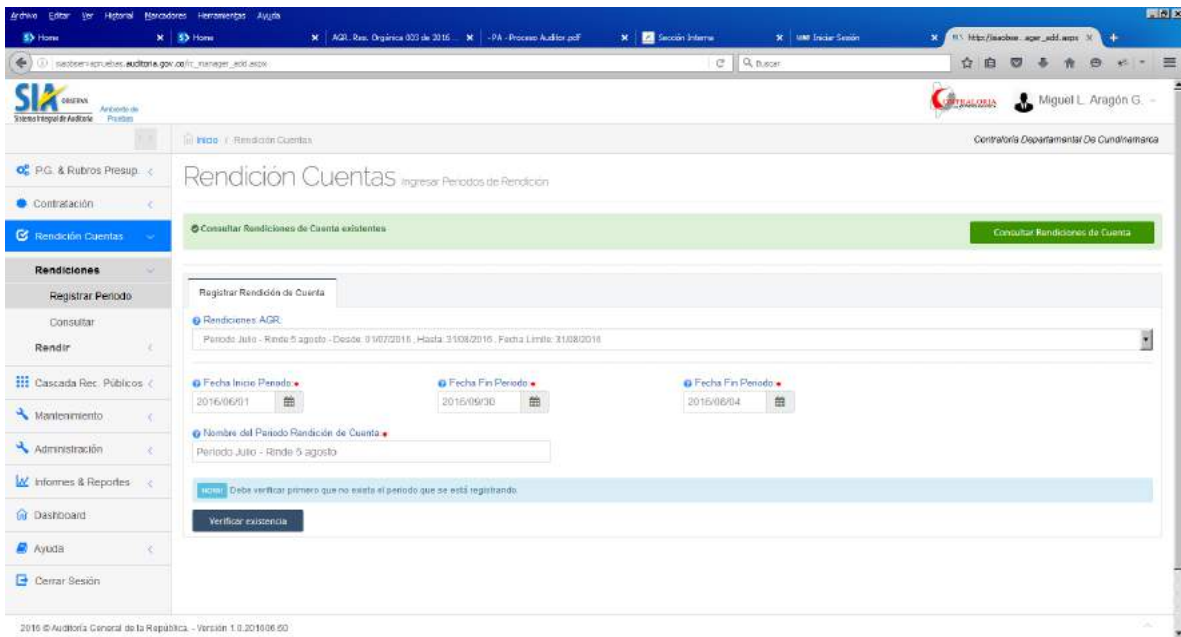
Archivo Editar Ver Historial Marcadores Herramientas Ayuda

Home | Home | AGR. Res. Orgánica 003 de 2016 ... | - PA - Proceso Auditor.pdf | Sección Interna | Iniciar Sesión | http://siaobser...agr_add.aspx

siaobservapruebas.auditoria.gov.co/rc_manager_add.aspx

Buscar

SIA OBSERVA Ambiente de Pruebas
Sistema Integral de Auditoría

Miguel L. Aragón G.

Inicio / Rendición Cuentas

Contraloría Departamental De Cundinamarca

P.G. & Rubros Presup.

Contratación

Rendición Cuentas

Rendiciones

Registrar Periodo

Consultar

Rendir

Cascada Rec. Públicos

Mantenimiento

Administración

Informes & Reportes

Dashboard

Ayuda

Cerrar Sesión

Rendición Cuentas Ingresar Periodos de Rendicion

Consultar Rendiciones de Cuenta existentes

Consultar Rendiciones de Cuenta

Registrar Rendición de Cuenta

Rendiciones AGR:

Periodo Julio - Rinde 5 agosto - Desde: 01/07/2016, Hasta: 31/08/2016, Fecha Limite: 31/08/2016

Fecha Inicio Periodo: *
2016/06/01

Fecha Fin Periodo: *
2016/06/30

Fecha Fin Periodo: *
2016/06/04

Nombre del Periodo Rendición de Cuenta: *
Periodo Julio - Rinde 5 agosto

NOTA! Debe verificar primero que no exista el periodo que se está registrando.

Verificar existencia

2016 © Auditoría General de la República. - Versión 1.0.201606.60